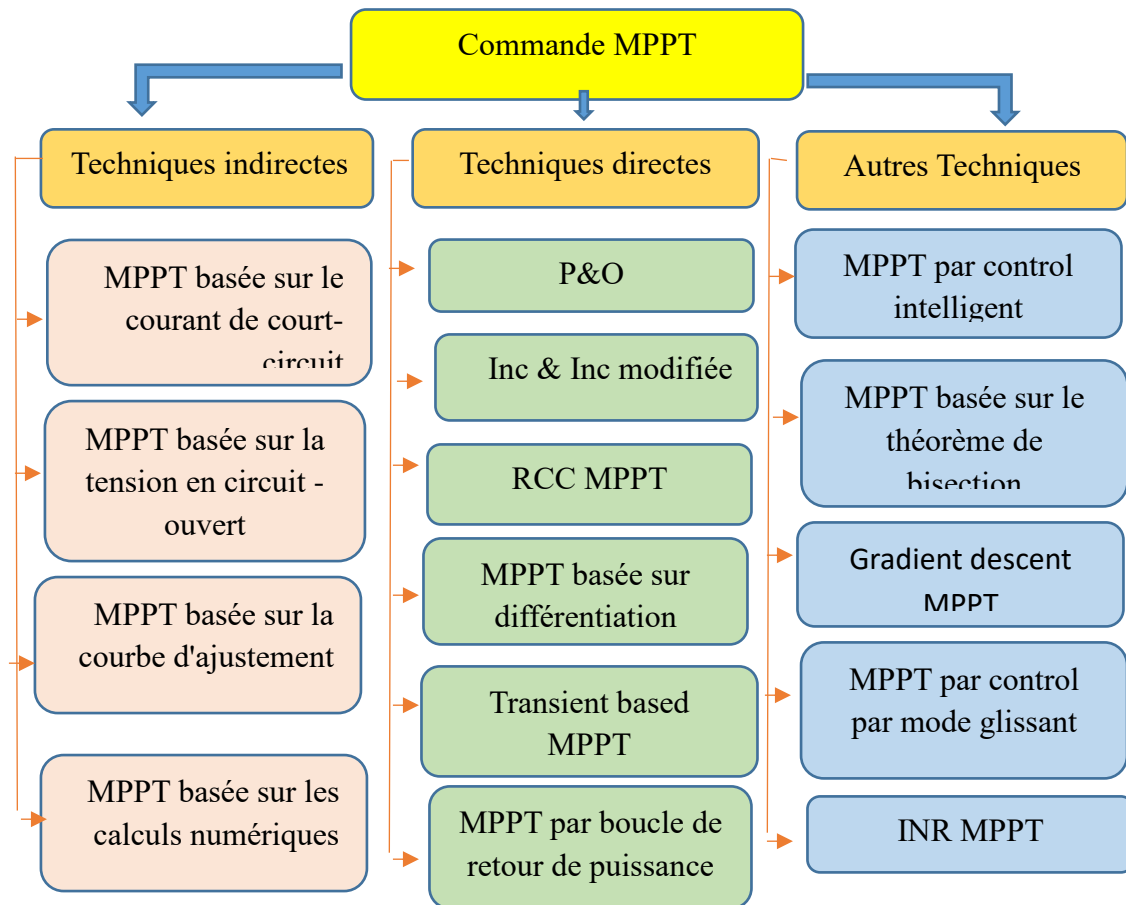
Commande MPPT

Techniques indirectes

MPPT basée sur le courant de court-circuit

MPPT basée sur la tension en circuit - ouvert

MPPT basée sur la courbe d'ajustement

MPPT basée sur les calculs numériques

Techniques directes

P&O

Inc & Inc modifiée

RCC MPPT

MPPT basée sur différentiation

Transient based MPPT

MPPT par boucle de retour de puissance

Autres Techniques

MPPT par control intelligent

MPPT basée sur le théorème de bisection

Gradient descent MPPT

MPPT par control par mode glissant

INR MPPT